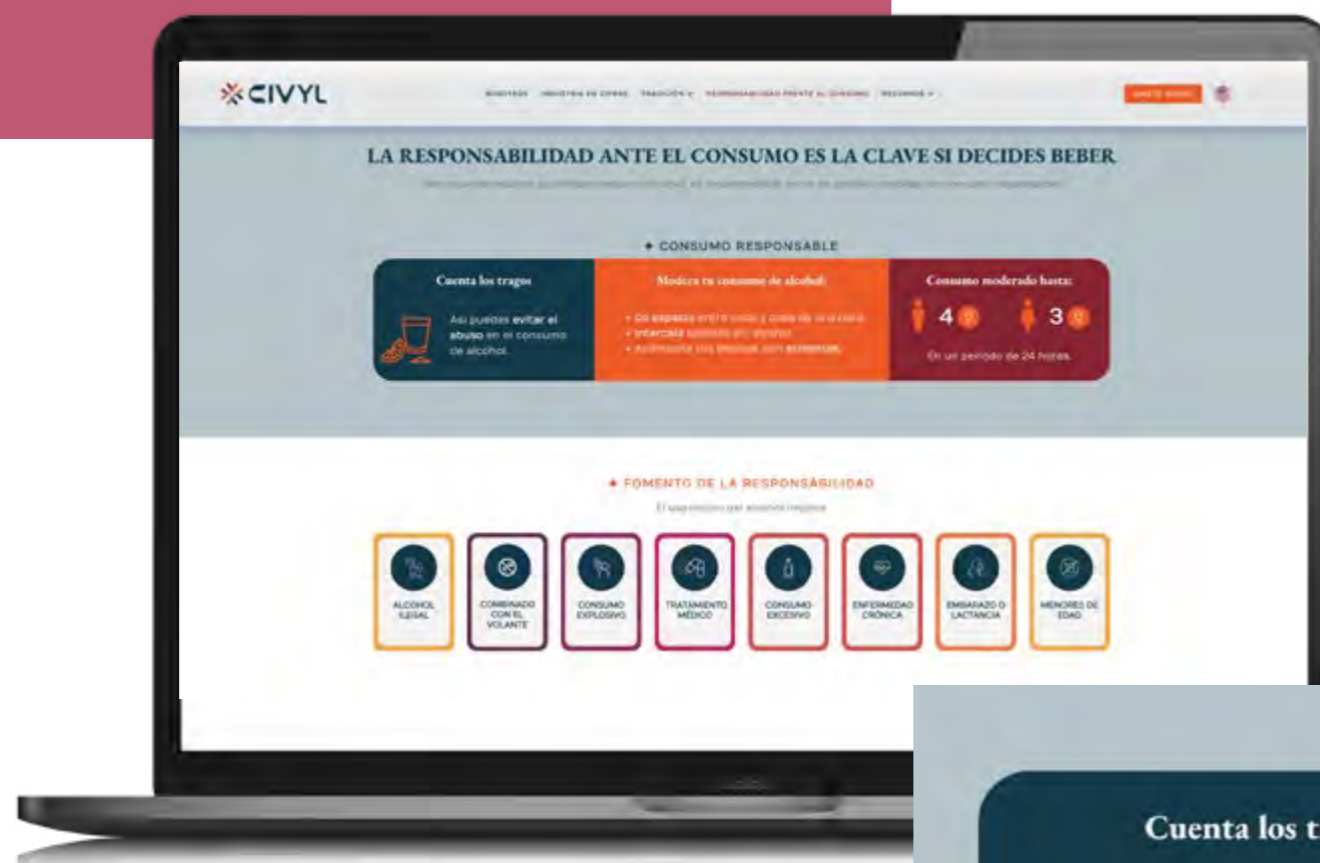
CIVYL

NOSOTROS INDUSTRIA EN CIFRAS TRADICIÓN RESPONSABILIDAD FRENTE AL CONSUMO RECURSOS

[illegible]

LA RESPONSABILIDAD ANTE EL CONSUMO ES LA CLAVE SI DECIDES BEBER

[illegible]

CONSUMO RESPONSABLE

Cuenta los tragos

Así puedes evitar el abuso en el consumo de alcohol.

Modera tu consumo de alcohol:

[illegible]

Consumo moderado hasta:

4 3

En un periodo de 24 horas.

FOMENTO DE LA RESPONSABILIDAD

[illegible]

ALCOHOL ILEGAL

COMBINADO CON EL VOLANTE

CONSUMO EXPLOSIVO

TRATAMIENTO MÉDICO

CONSUMO EXCESIVO

ENFERMEDAD CRÓNICA

EMBARAZO O LACTANCIA

MENORES DE EDAD

Cuenta los t